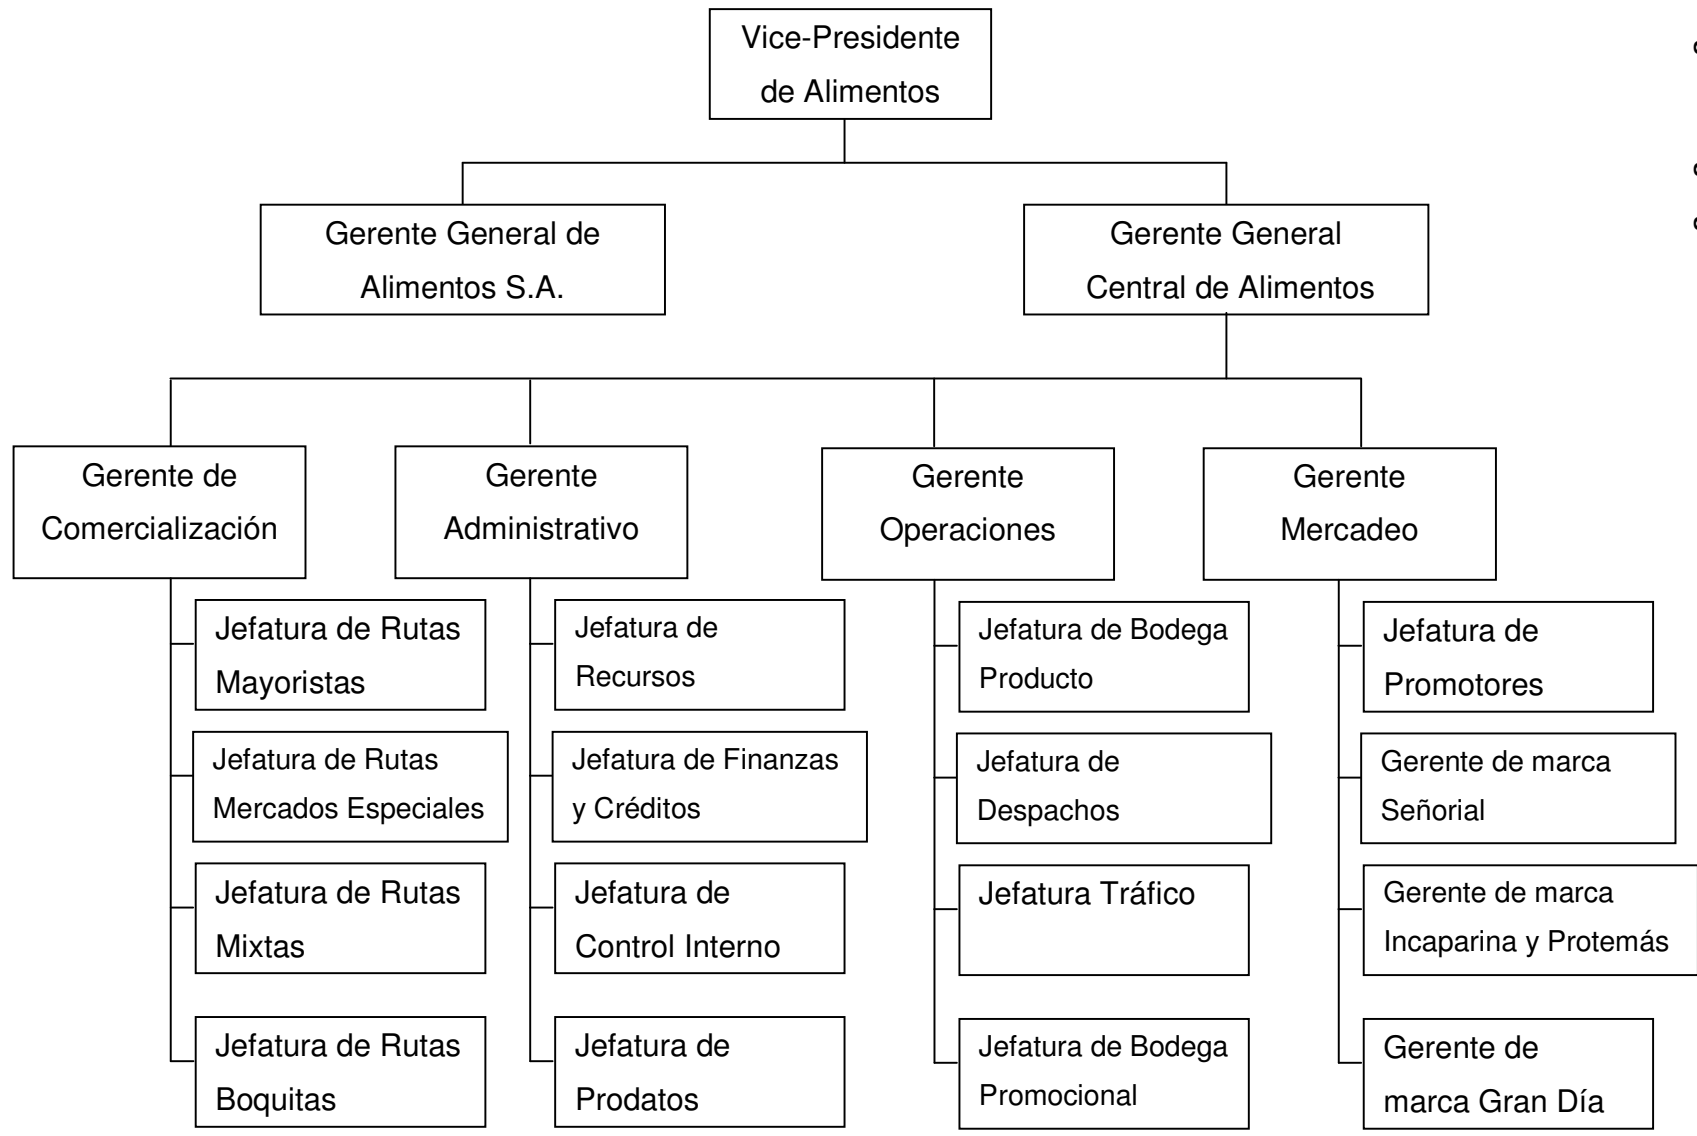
Vice-Presidente de Alimentos

Gerente General de Alimentos S.A.

Gerente General Central de Alimentos

Gerente de Comercialización

Jefatura de Rutas Mayoristas

Jefatura de Rutas Mercados Especiales

Jefatura de Rutas Mixtas

Jefatura de Rutas Boquitas

Gerente Administrativo

Jefatura de Recursos

Jefatura de Finanzas y Créditos

Jefatura de Control Interno

Jefatura de Prodatos

Gerente Operaciones

Jefatura de Bodega Producto

Jefatura de Despachos

Jefatura Tráfico

Jefatura de Bodega Promocional

Gerente Mercadeo

Jefatura de Promotores

Gerente de marca Señorial

Gerente de marca Incaparina y Protemás

Gerente de marca Gran Día